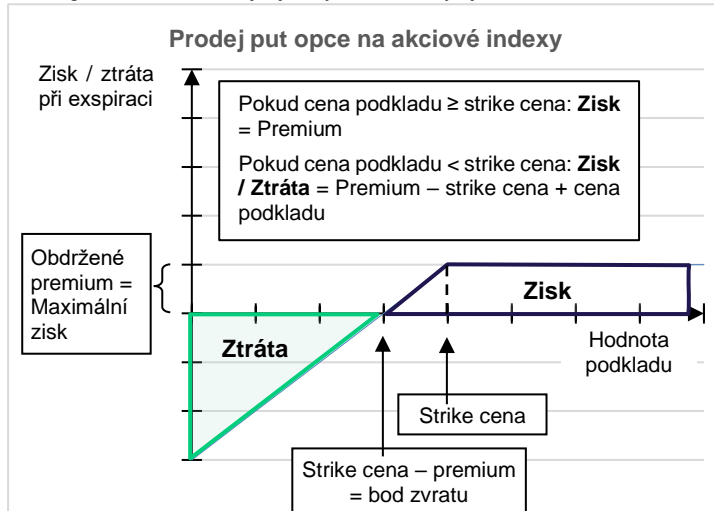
Prodej put opce na akciové indexy

Zisk / ztráta při exspiraci

Pokud cena podkladu ≥ strike cena: **Zisk** = Premium

Pokud cena podkladu < strike cena: **Zisk / Ztráta** = Premium – strike cena + cena podkladu

Obdržené premium = Maximální zisk

Zisk

Ztráta

Hodnota podkladu

Strike cena

Strike cena – premium = bod zvratu